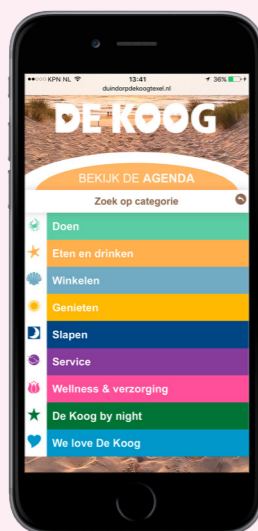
●●●○○ KPN NL
13:41
36%
duindorpdekoogtexel.nl

DE KOOG

BEKIJK DE AGENDA

Zoek op categorie

Doen

Eten en drinken

Winkelen

Genieten

Slapen

Service

Wellness & verzorging

De Koog by night

We love De Koog